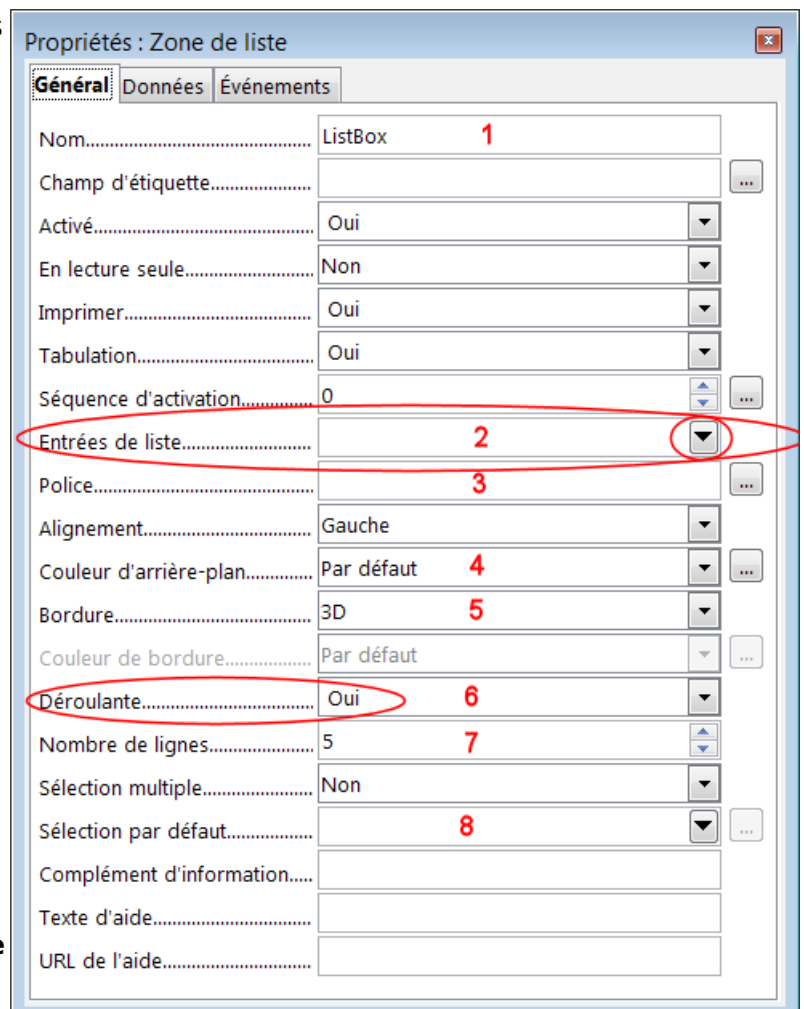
Propriétés : Zone de liste

Général | Données | Événements

| | | |
|---|---|---|
| Nom............................. | ListBox | 1 |
| Champ d'étiquette.................. | | ... |
| Activé............................. | Oui | |
| En lecture seule.................... | Non | |
| Imprimer.......................... | Oui | |
| Tabulation......................... | Oui | |
| Séquence d'activation............. | 0 | ... |
| Entrées de liste.................... | | 2 |
| Police............................. | | 3 ... |
| Alignement........................ | Gauche | |
| Couleur d'arrière-plan............ | Par défaut | 4 ... |
| Bordure........................... | 3D | 5 |
| Couleur de bordure................ | Par défaut | ... |
| Déroulante........................ | Oui | 6 |
| Nombre de lignes.................. | 5 | 7 |
| Sélection multiple................ | Non | |
| Sélection par défaut.............. | | 8 ... |
| Complément d'information..... | | |
| Texte d'aide...................... | | |
| URL de l'aide..................... | | |